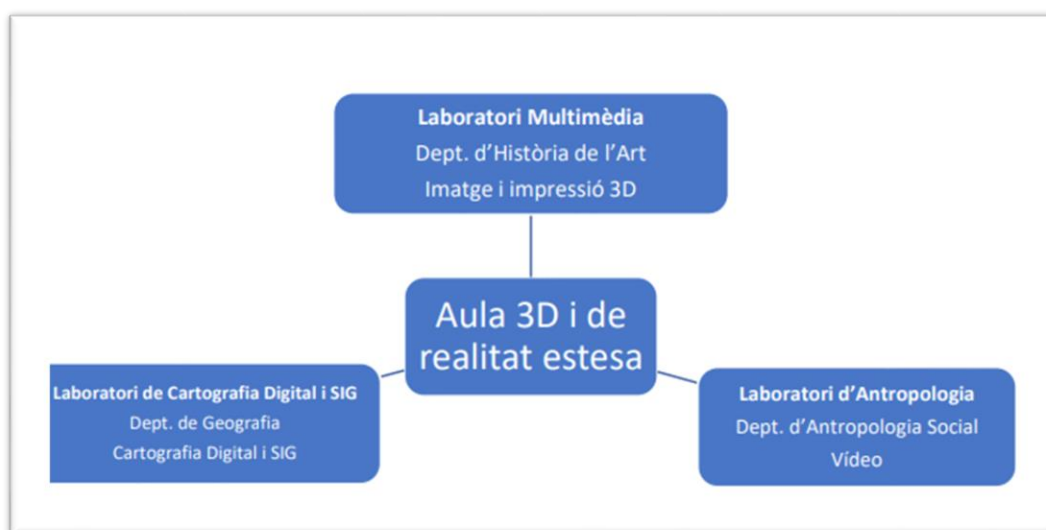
Laboratori Multimèdia
Dept. d'Història de l'Art
Imatge i impressió 3D

Aula 3D i de realitat estesa

Laboratori de Cartografia Digital i SIG
Dept. de Geografia
Cartografia Digital i SIG

Laboratori d'Antropologia
Dept. d'Antropologia Social
Vídeo